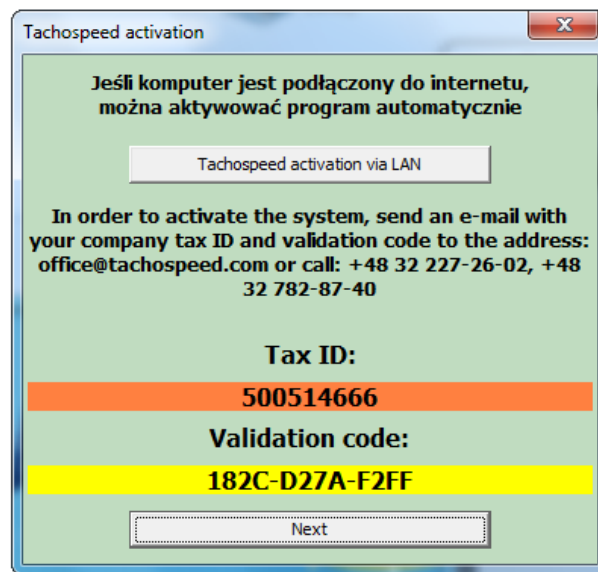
Tachospeed activation

Jeśli komputer jest podłączony do internetu, można aktywować program automatycznie

Tachospeed activation via LAN

In order to activate the system, send an e-mail with your company tax ID and validation code to the address: office@tachospeed.com or call: +48 32 227-26-02, +48 32 782-87-40

Tax ID:

500514666

Validation code:

182C-D27A-F2FF

Next